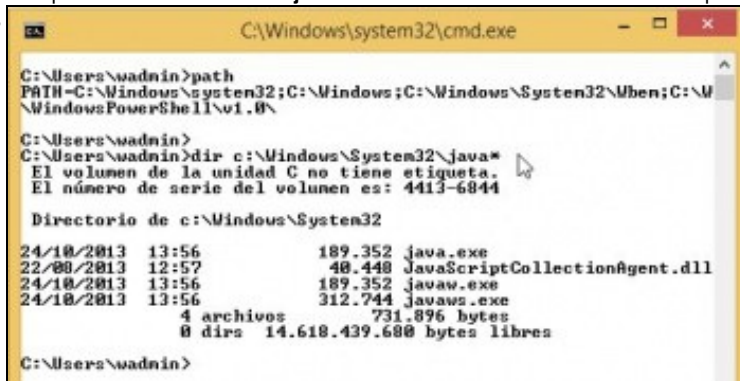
C:\Windows\system32\cmd.exe

C:\Users\wadmin>path
PATH=C:\Windows\system32;C:\Windows;C:\Windows\System32\Wbem;C:\W\WindowsPowerShell\v1.0\

C:\Users\wadmin>
C:\Users\wadmin>dir c:\Windows\System32\java*
 El volumen de la unidad C no tiene etiqueta.
 El número de serie del volumen es: 4413-6844

 Directorio de c:\Windows\System32

24/10/2013  13:56            189.352 java.exe
22/08/2013  12:57             40.448 JavaScriptCollectionAgent.dll
24/10/2013  13:56            189.352 javaw.exe
24/10/2013  13:56            312.744 javaws.exe
               4 archivos        731.896 bytes
               0 dirs  14.618.439.680 bytes libres

C:\Users\wadmin>